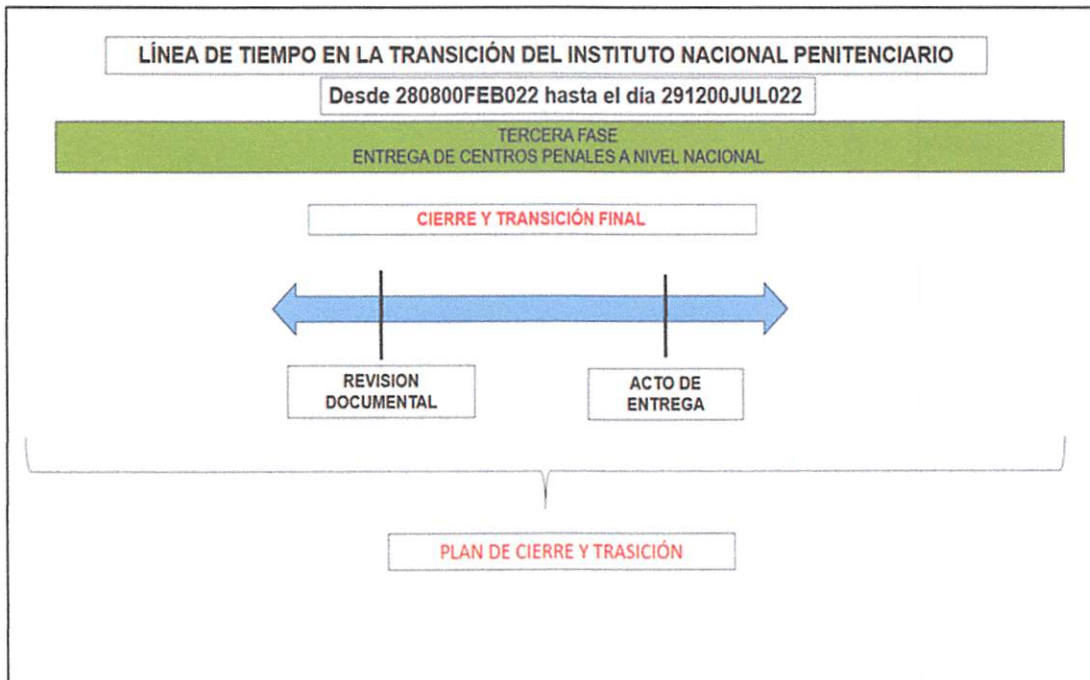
LÍNEA DE TIEMPO EN LA TRANSICIÓN DEL INSTITUTO NACIONAL PENITENCIARIO

Desde 280800FEB022 hasta el día 291200JUL022

TERCERA FASE
ENTREGA DE CENTROS PENALES A NIVEL NACIONAL

CIERRE Y TRANSICIÓN FINAL

REVISION DOCUMENTAL

ACTO DE ENTREGA

PLAN DE CIERRE Y TRASICIÓN